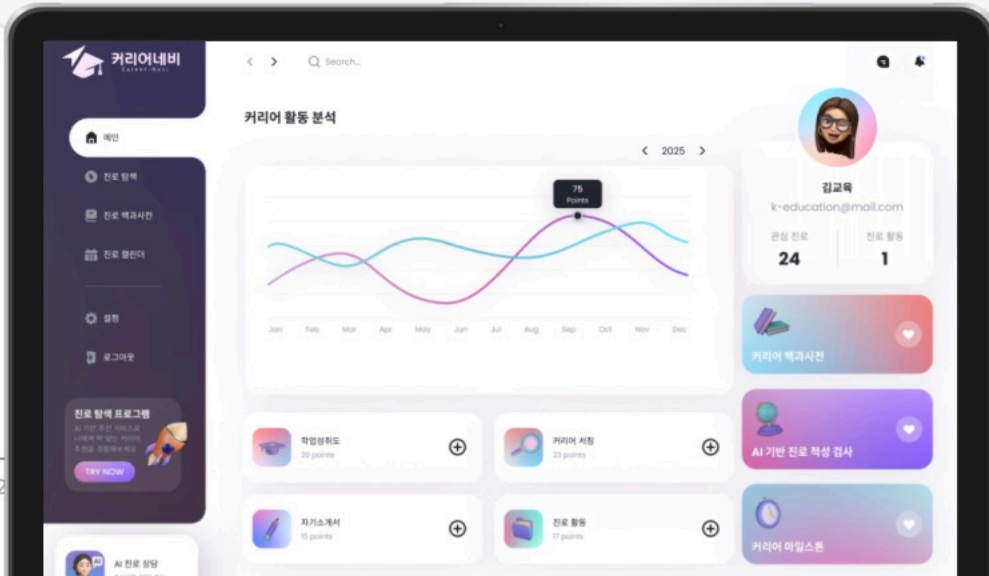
커리어네비
Career-Navi

Search...

메인
진로 탐색
진로 백과사전
진로 캘린더
설정
로그아웃

진로 탐색 프로그램
AI 기반 추천 서비스로 나에게 딱 맞는 커리어 추천과 경험계보 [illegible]
TRY NOW

AI 진로 상담

커리어 활동 분석

2025

75
Points

Jan Feb Mar Apr May Jun Jul Aug Sep Oct Nov Dec

학업성취도
20 points

커리어 서칭
23 points

자기소개서
15 points

진로 활동
17 points

김교육
k-education@mail.com
관심 진로
24
진로 활동
1

커리어 백과사전

AI 기반 진로 적성 검사

커리어 마일스톤